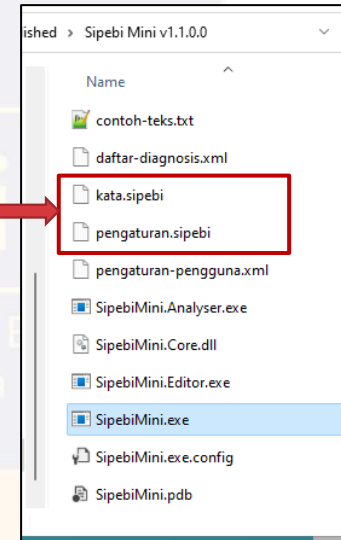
ished > Sipebi Mini v1.1.0.0

Name

contoh-teks.txt
daftar-diagnosis.xml
kata.sipebi
pengaturan.sipebi
pengaturan-pengguna.xml
SipebiMini.Analyser.exe
SipebiMini.Core.dll
SipebiMini.Editor.exe
SipebiMini.exe
SipebiMini.exe.config
SipebiMini.pdb